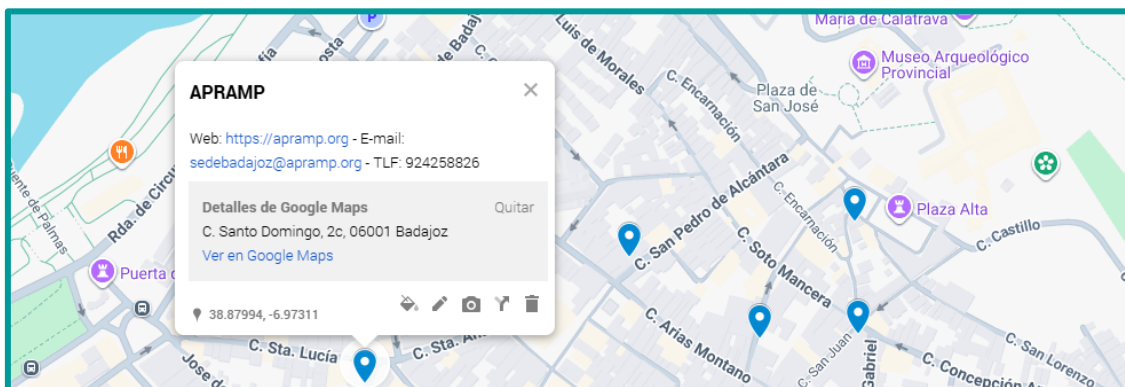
APRAMP

Web: https://apramp.org - E-mail: sedebadajoz@apramp.org - TLF: 924258826

Detalles de Google Maps
Quitar
C. Santo Domingo, 2c, 06001 Badajoz
Ver en Google Maps

38.87994, -6.97311

María de Calatrava
Museo Arqueológico Provincial
Plaza de San José
Luis de Morales
C. Encarnación
C. San Pedro de Alcántara
C. Encarnación
Plaza Alta
C. Castillo
C. Soto Mancera
C. Arias Montano
C. San Juan
Gabriel
C. San Lorenzo
C. Concepción
C. Sta. Lucía
C. Sta.
Rda. de Circ
Puerta d
Puente de Palmas
José
Costa
C.
C. Badaj